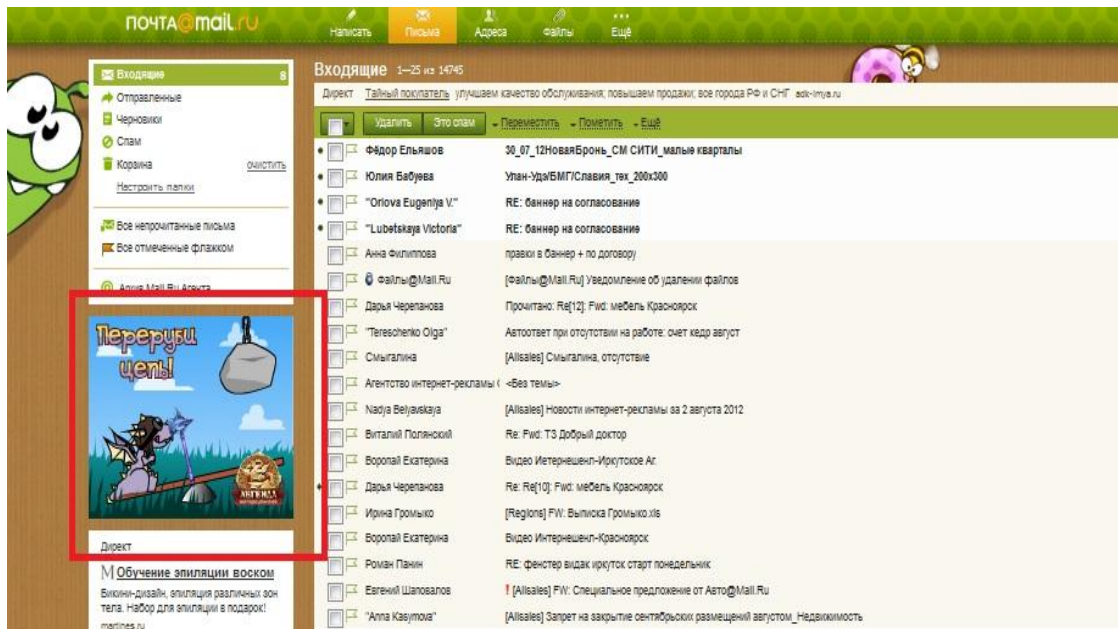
почта@mail.ru

Написать Письма Адреса Файлы Ещё

Входящие 8
Отправленные
Черновики
Спам
Корзина очистить
Настроить папки

Все непрочитанные письма
Все отмеченные флажком

Агент Mail.Ru Агента

Переруби цепь!

Легенда

Директ
Обучение эпиляции воском
Бикини-дизайн, эпиляция различных зон тела. Набор для эпиляции в подарок!
martines.ru

Входящие 1–25 из 14745

Директ Тайный покупатель улучшаем качество обслуживания; повышаем продажи; все города РФ и СНГ adk-imya.ru

Удалить Это спам Переместить Пометить Ещё

| | |
|---|---|
| Фёдор Ельяшов | 30_07_12НоваяБронь_СМ СИТИ_малые кварталы |
| Юлия Бабуева | Улан-Удэ/БМГ/Славия_тех_200x300 |
| "Orlova Eugeniya V." | RE: баннер на согласование |
| "Lubetskaya Victoria" | RE: баннер на согласование |
| Анна Филиппова | правки в баннер + по договору |
| Файлы@Mail.Ru | [Файлы@Mail.Ru] Уведомление об удалении файлов |
| Дарья Черепанова | Прочитано: Re[12]: Fwd: мебель Красноярск |
| "Tereschenko Olga" | Автоответ при отсутствии на работе: счет кедр август |
| Смыгалина | [Allsales] Смыгалина, отсутствие |
| Агентство интернет-рекламы | <Без темы> |
| Nadya Belyavskaya | [Allsales] Новости интернет-рекламы за 2 августа 2012 |
| Виталий Полянский | Re: Fwd: ТЗ Добрый доктор |
| Воропай Екатерина | Видео Иетернешенл-Иркутское Аг. |
| Дарья Черепанова | Re: Re[10]: Fwd: мебель Красноярск |
| Ирина Громыко | [Regions] FW: Выписка Громыко.xls |
| Воропай Екатерина | Видео Интернешенл-Красноярск |
| Роман Панин | RE: фенстер видак иркутск старт понедельник |
| Евгений Шаповалов | ! [Allsales] FW: Специальное предложение от Авто@Mail.Ru |
| "Anna Kasymova" | [Allsales] Запрет на закрытие сентябрьских размещений августом_Недвижимость |